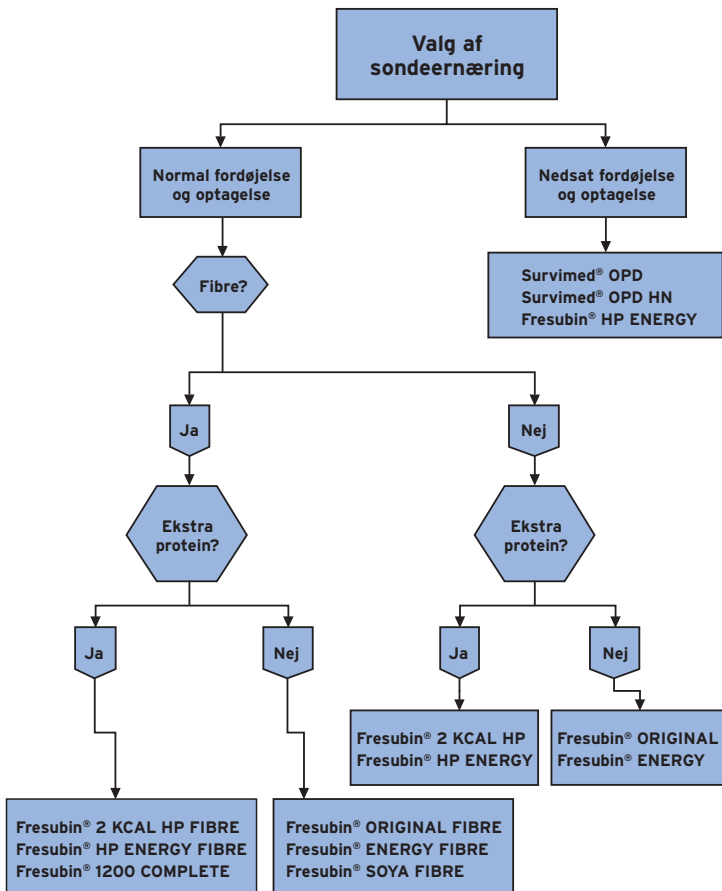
Valg af sondeernæring

Normal fordøjelse og optagelse

Nedsat fordøjelse og optagelse

Survimed® OPD
Survimed® OPD HN
Fresubin® HP ENERGY

Fibre?

Ja

Nej

Ekstra protein?

Ekstra protein?

Ja

Nej

Ja

Nej

Fresubin® 2 KCAL HP
Fresubin® HP ENERGY

Fresubin® ORIGINAL
Fresubin® ENERGY

Fresubin® 2 KCAL HP FIBRE
Fresubin® HP ENERGY FIBRE
Fresubin® 1200 COMPLETE

Fresubin® ORIGINAL FIBRE
Fresubin® ENERGY FIBRE
Fresubin® SOYA FIBRE